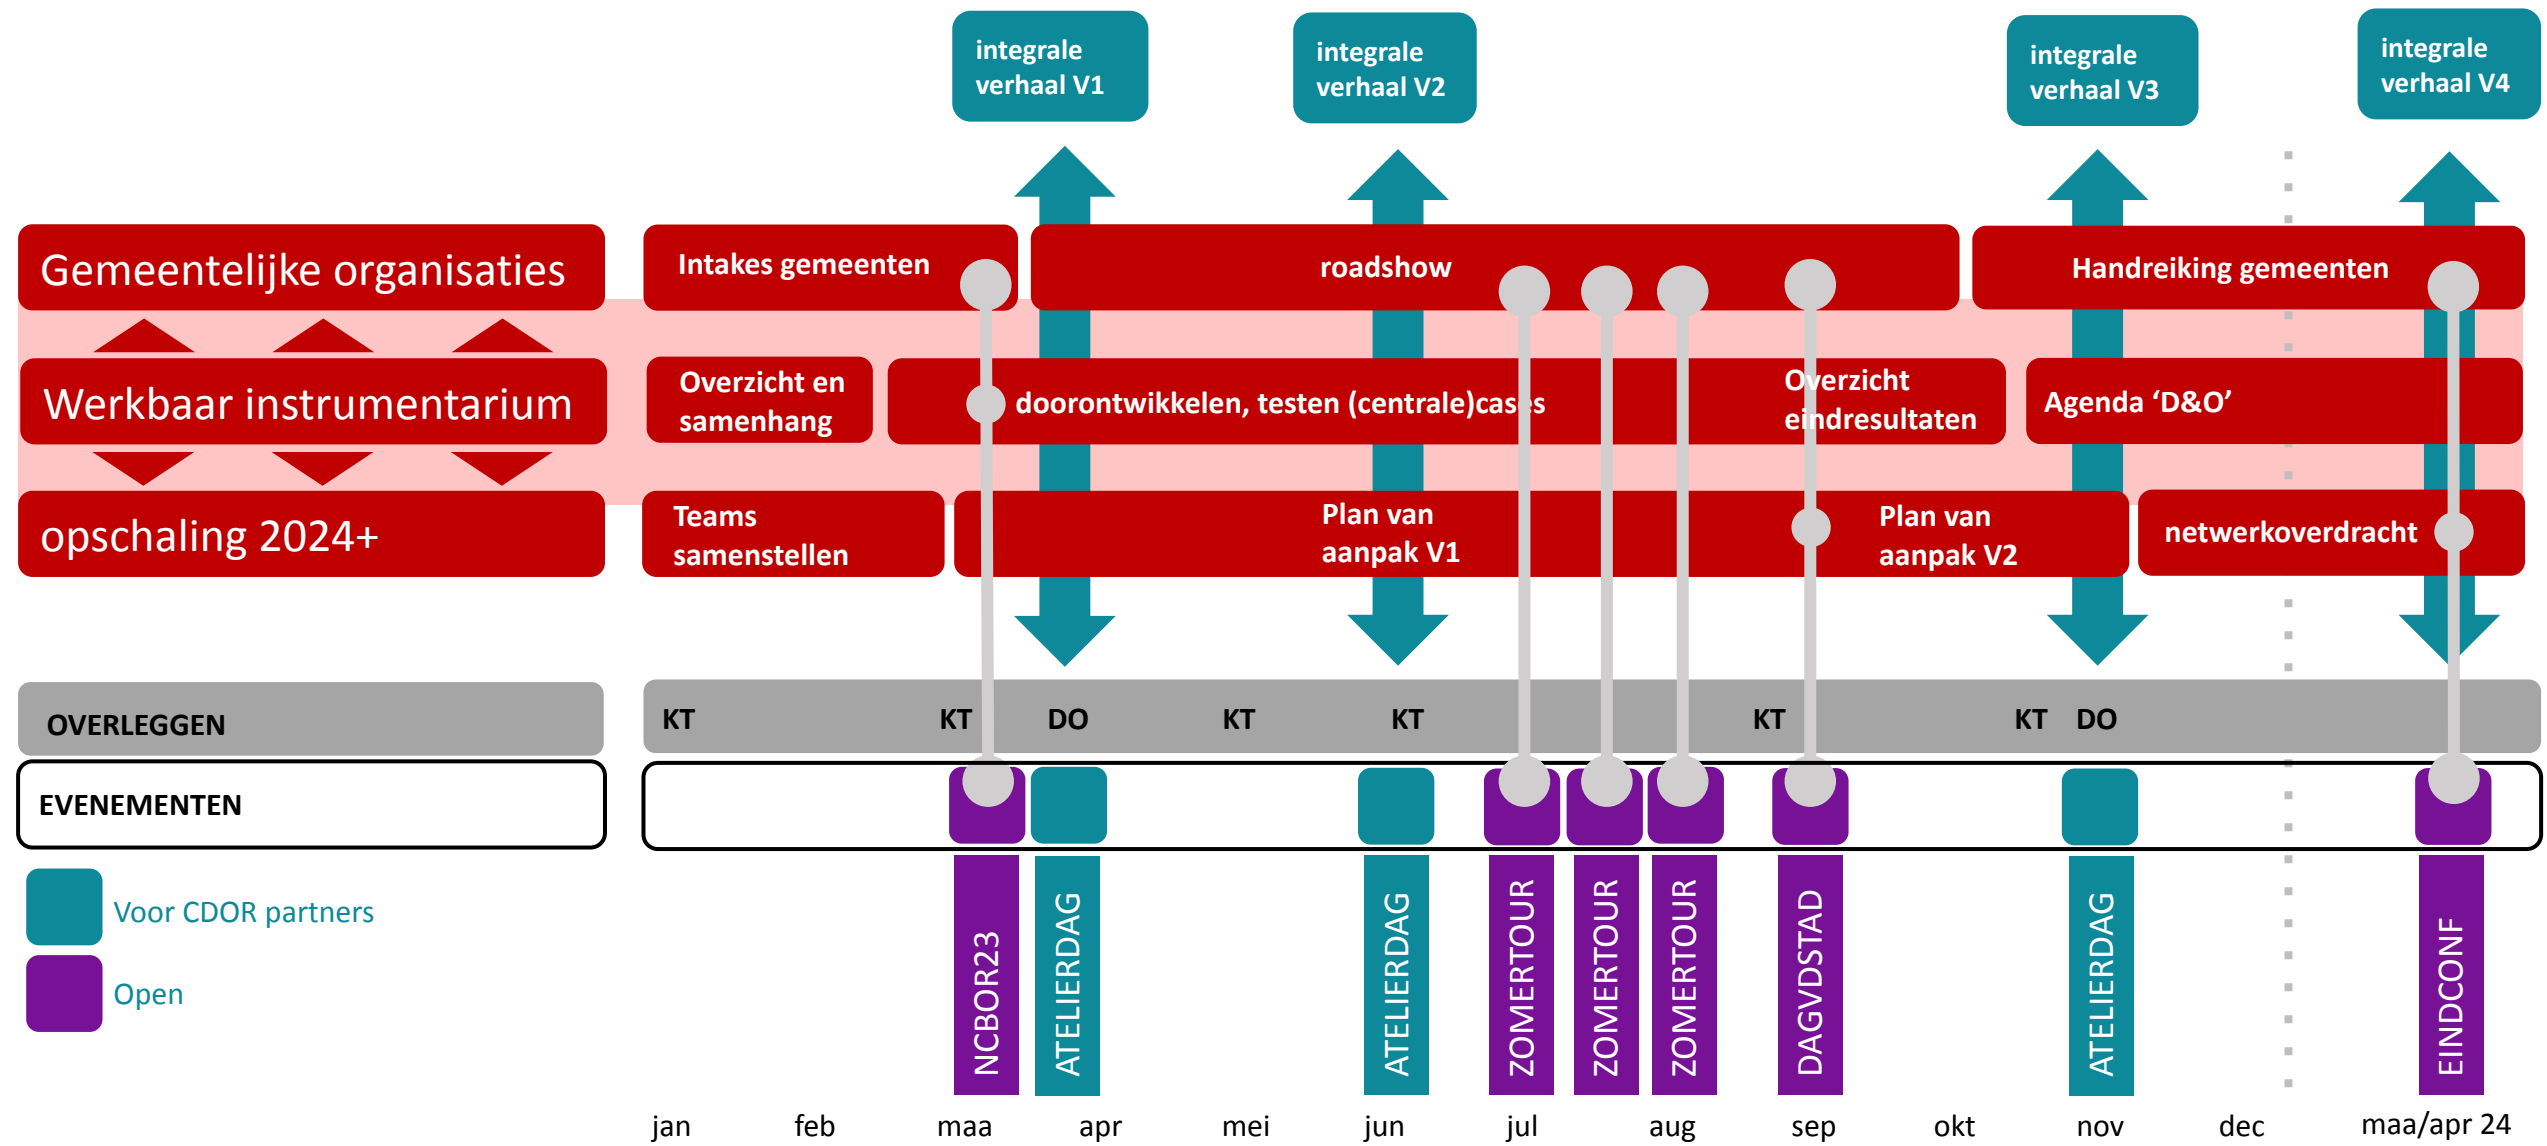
integrale verhaal V1

integrale verhaal V2

integrale verhaal V3

integrale verhaal V4

Gemeentelijke organisaties

Intakes gemeenten

roadshow

Handreiking gemeenten

Werkbaar instrumentarium

Overzicht en samenhang

doorontwikkelen, testen (centrale)cases

Overzicht eindresultaten

Agenda 'D&O'

opschaling 2024+

Teams samenstellen

Plan van aanpak V1

Plan van aanpak V2

netwerkoverdracht

OVERLEGGEN

KT KT DO KT KT KT KT DO

EVENEMENTEN

Voor CDOR partners

Open

NCBOR23 ATELIERDAG ATELIERDAG ZOMERTOUR ZOMERTOUR ZOMERTOUR DAGVDSTAD ATELIERDAG EINDCONF

jan feb maa apr mei jun jul aug sep okt nov dec maa/apr 24